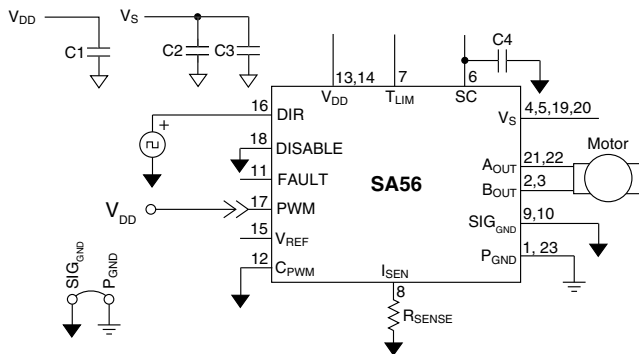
$V_{DD}$
$V_S$
C1
C2
C3
C4
13,14
7
6
$V_{DD}$
$T_{LIM}$
SC
16
DIR
+
18
DISABLE
11
FAULT
SA56
$V_S$
4,5,19,20
Motor
$A_{OUT}$
21,22
$B_{OUT}$
2,3
$V_{DD}$
17
PWM
15
$V_{REF}$
SIG$_{GND}$
9,10
12
$C_{PWM}$
$I_{SEN}$
$P_{GND}$
1, 23
8
$R_{SENSE}$
SIG$_{GND}$
$P_{GND}$